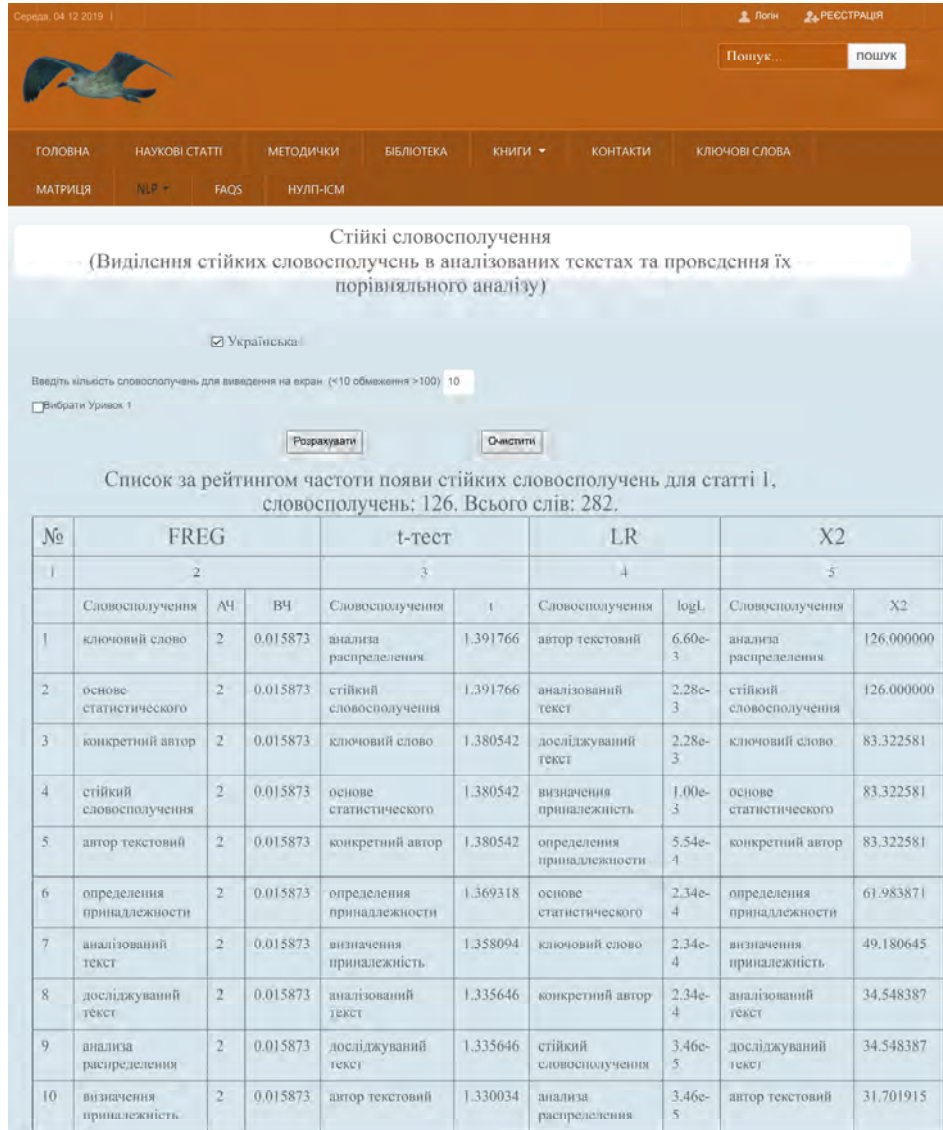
Середа, 04.12.2019 |

Логін РЕЄСТРАЦІЯ

Пошук... ПОШУК

ГОЛОВНА НАУКОВІ СТАТТІ МЕТОДИЧКИ БІБЛІОТЕКА КНИГИ КОНТАКТИ КЛЮЧОВІ СЛОВА МАТРИЦЯ NLP FAQS НУЛП-ІСМ

Стійкі словосполучення
(Виділення стійких словосполучень в аналізованих текстах та проведення їх порівняльного аналізу)

Українська

Введіть кількість словосполучень для виведення на екран (<10 обмеження >100) 10

Вибрати Уривок 1

Розрахувати Очистити

Список за рейтингом частоти появи стійких словосполучень для статті 1, словосполучень: 126. Всього слів: 282.

| № | FREG | | | t-тест | | LR | | X2 | |
|---|---|---|---|---|---|---|---|---|---|
| 1 | 2 | | | 3 | | 4 | | 5 | |
| | Словосполучення | АЧ | ВЧ | Словосполучення | t | Словосполучення | logL | Словосполучення | X2 |
| 1 | ключовий слово | 2 | 0.015873 | анализа распределения | 1.391766 | автор текстовий | 6.60e-3 | анализа распределения | 126.000000 |
| 2 | основе статистического | 2 | 0.015873 | стійкий словосполучення | 1.391766 | аналізований текст | 2.28e-3 | стійкий словосполучення | 126.000000 |
| 3 | конкретний автор | 2 | 0.015873 | ключовий слово | 1.380542 | досліджуваний текст | 2.28e-3 | ключовий слово | 83.322581 |
| 4 | стійкий словосполучення | 2 | 0.015873 | основе статистического | 1.380542 | визначення приналежність | 1.00e-3 | основе статистического | 83.322581 |
| 5 | автор текстовий | 2 | 0.015873 | конкретний автор | 1.380542 | определения принадлежности | 5.54e-4 | конкретний автор | 83.322581 |
| 6 | определения принадлежности | 2 | 0.015873 | определения принадлежности | 1.369318 | основе статистического | 2.34e-4 | определения принадлежности | 61.983871 |
| 7 | аналізований текст | 2 | 0.015873 | визначення приналежність | 1.358094 | ключовий слово | 2.34e-4 | визначення приналежність | 49.180645 |
| 8 | досліджуваний текст | 2 | 0.015873 | аналізований текст | 1.335646 | конкретний автор | 2.34e-4 | аналізований текст | 34.548387 |
| 9 | анализа распределения | 2 | 0.015873 | досліджуваний текст | 1.335646 | стійкий словосполучення | 3.46e-5 | досліджуваний текст | 34.548387 |
| 10 | визначення приналежність | 2 | 0.015873 | автор текстовий | 1.330034 | анализа распределения | 3.46e-5 | автор текстовий | 31.701915 |